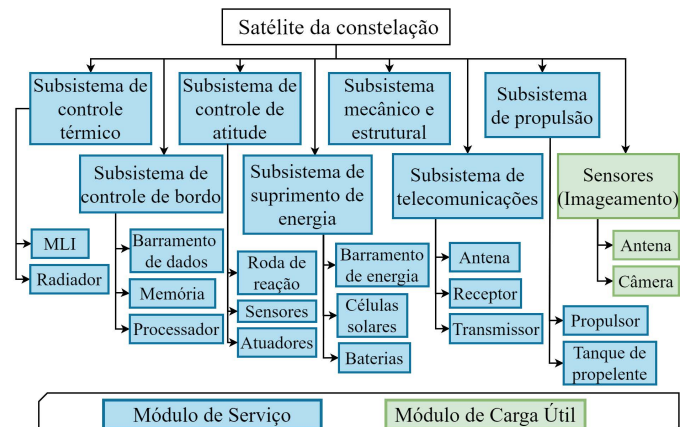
Satélite da constelação

Subsistema de controle térmico

Subsistema de controle de atitude

Subsistema mecânico e estrutural

Subsistema de propulsão

Subsistema de controle de bordo

Subsistema de suprimento de energia

Subsistema de telecomunicações

Sensores (Imageamento)

MLI

Radiador

Barramento de dados

Memória

Processador

Roda de reação

Sensores

Atuadores

Barramento de energia

Células solares

Baterias

Antena

Receptor

Transmissor

Propulsor

Tanque de propelente

Antena

Câmera

Módulo de Serviço

Módulo de Carga Útil